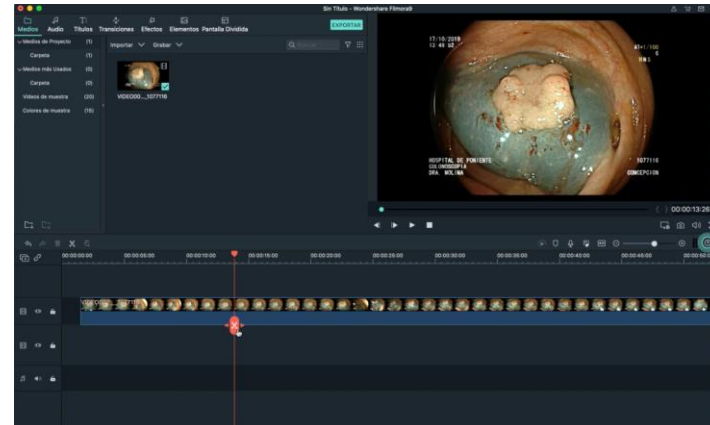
Sin Título - Wondershare Filmora9

Medios Audio Títulos Transiciones Efectos Elementos Pantalla Dividida

EXPORTAR

Medios de Proyecto (1)
Carpeta (1)
Medios más Usados (0)
Carpeta (0)
Videos de muestra (20)
Colores de muestra (15)

Importar Grabar

Q Buscar

VIDEOOO....1077116

17/10/2019
12 45 02

HOSPITAL DE PONIENTE
COLONOSCOPIA
DRA. MOLINA

1077116
CONCEPCION

00:00:13:26

00:00:00:00 00:00:05:00 00:00:10:00 00:00:15:00 00:00:20:00 00:00:25:00 00:00:30:00 00:00:35:00 00:00:40:00 00:00:45:00 00:00:50:00

VIDEOOO....1077116